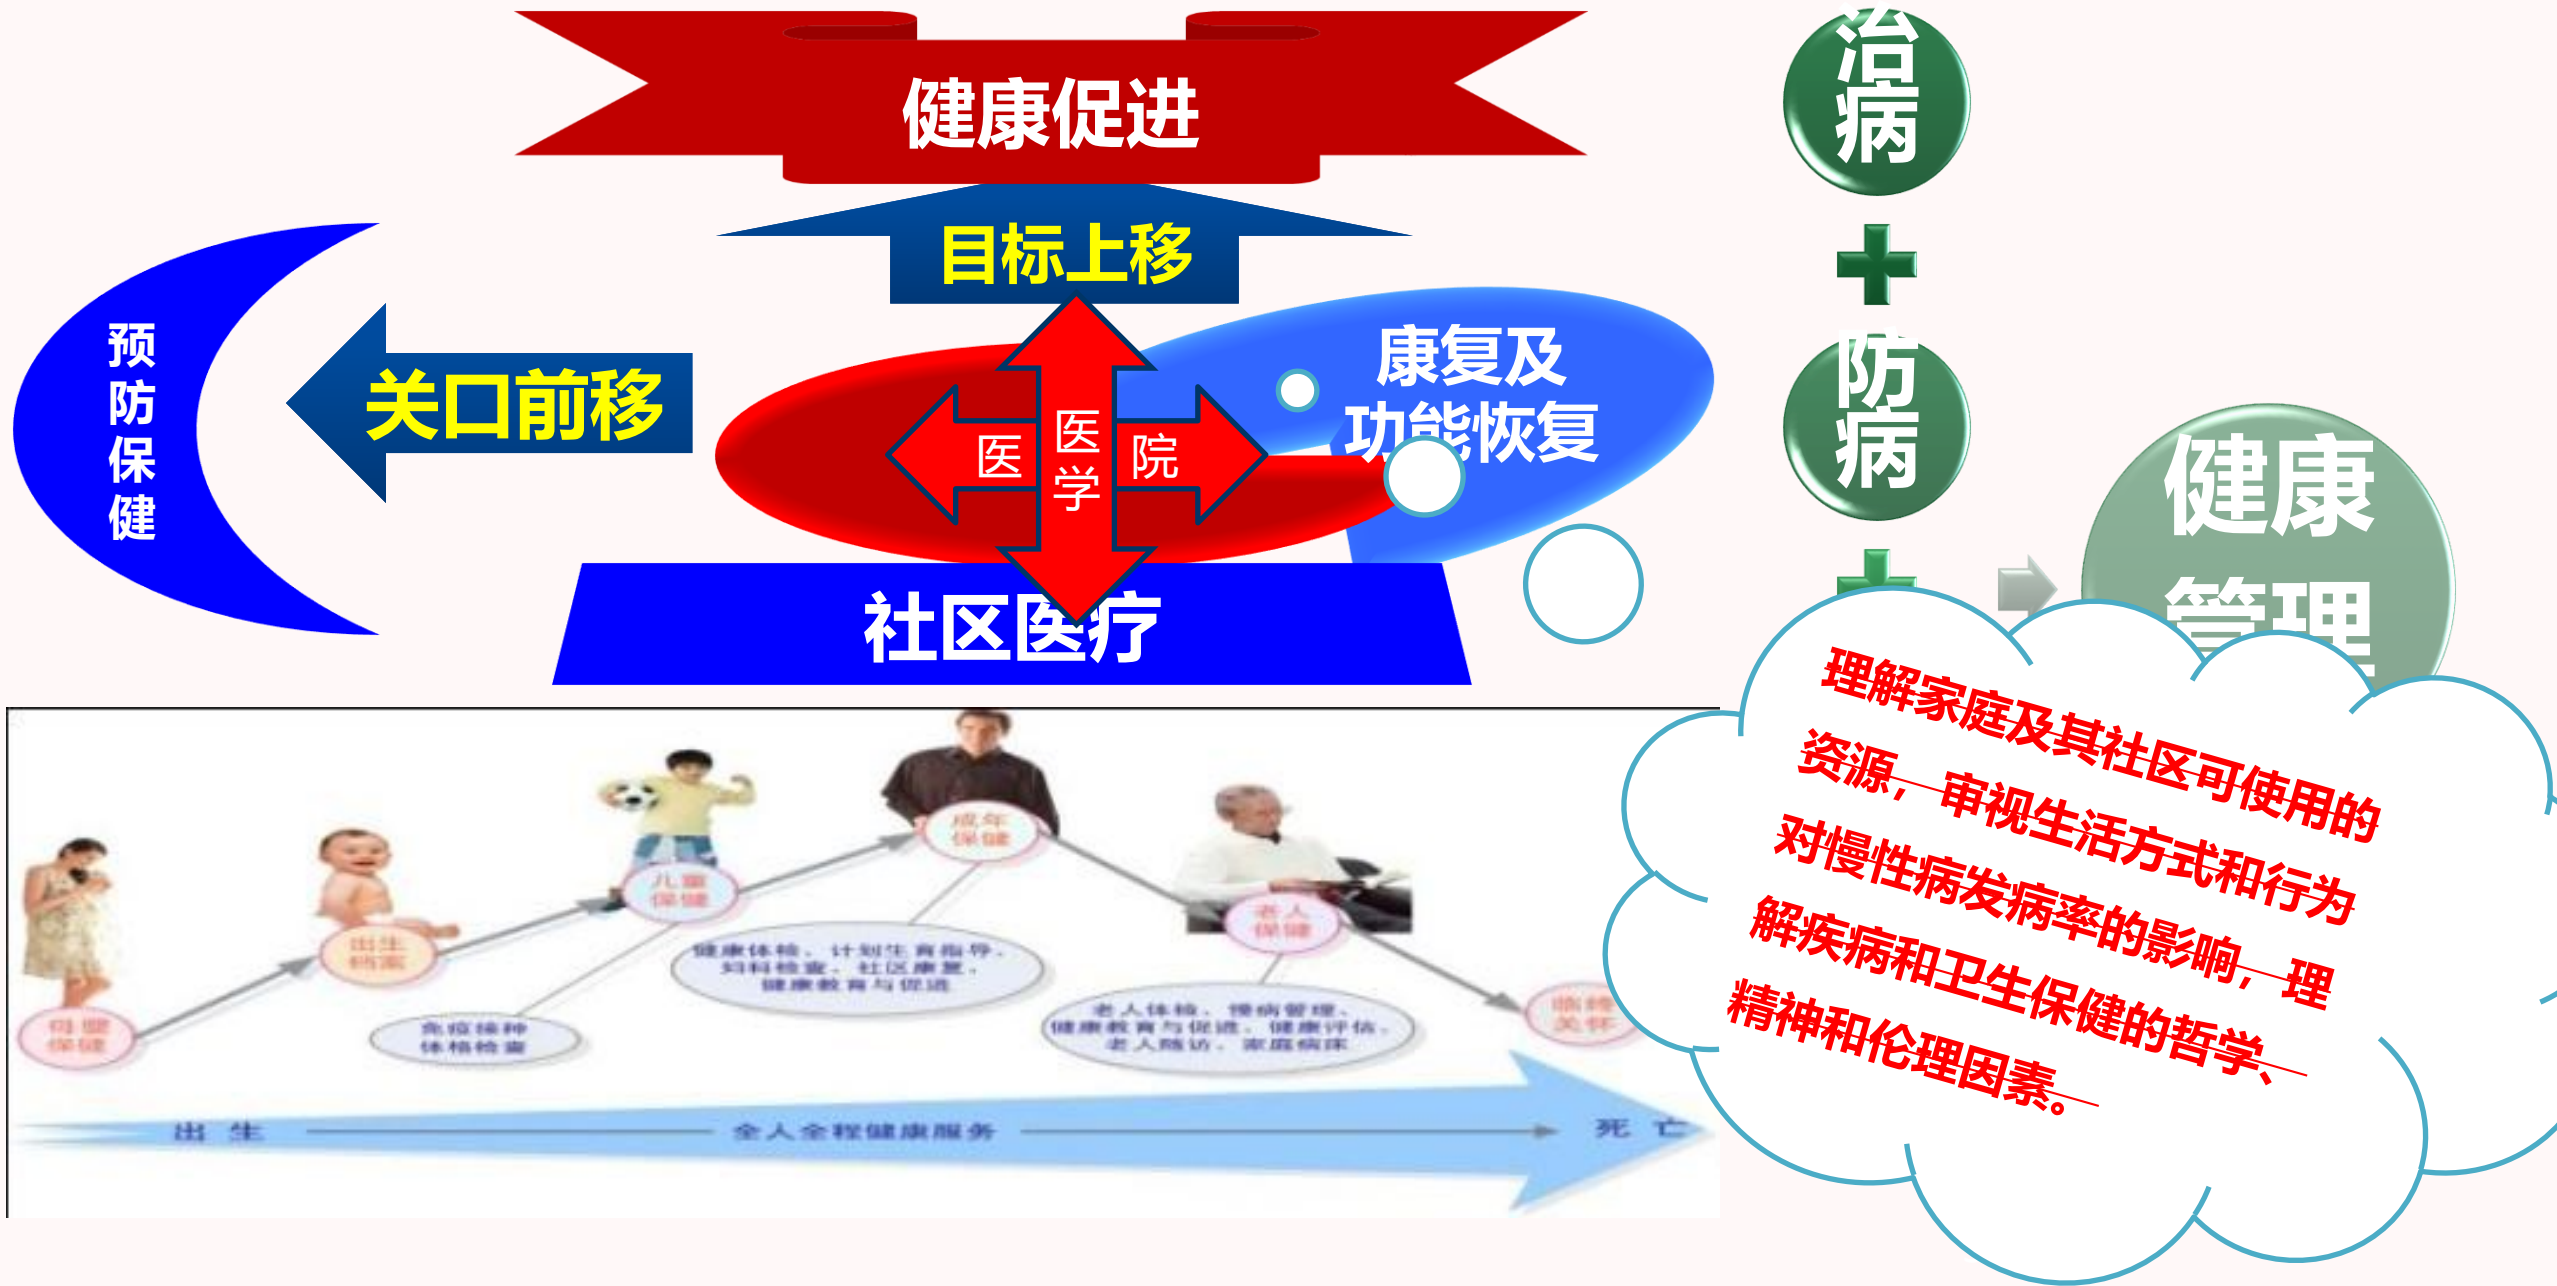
健康促进

目标上移

预防保健

关口前移

医 医学 院

康复及功能恢复

社区医疗

治病

+

防病

健康管理

母婴保健

出生病案

儿童保健

成年保健

老人保健

临终关怀

免疫接种 体格检查

健康体检、计划生育指导、妇科检查、社区康复、健康教育与促进

老人体检、慢病管理、健康教育与促进、健康评估、老人随访、家庭病床

出生 全人全程健康服务 死亡

理解家庭及其社区可使用的资源，审视生活方式和行为对慢性病发病率的影响，理解疾病和卫生保健的哲学、精神和伦理因素。